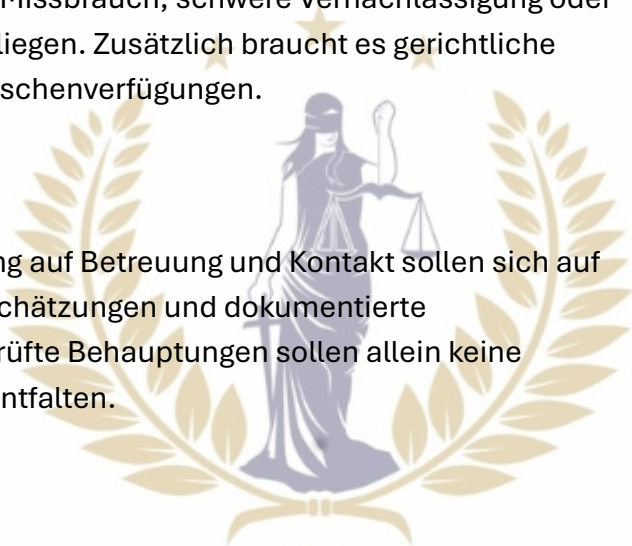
Missbrauch, schwere Vernachlässigung oder liegen. Zusätzlich braucht es gerichtliche schenverfügungen.

ng auf Betreuung und Kontakt sollen sich auf chätzungen und dokumentierte rüfte Behauptungen sollen allein keine ntfalten.